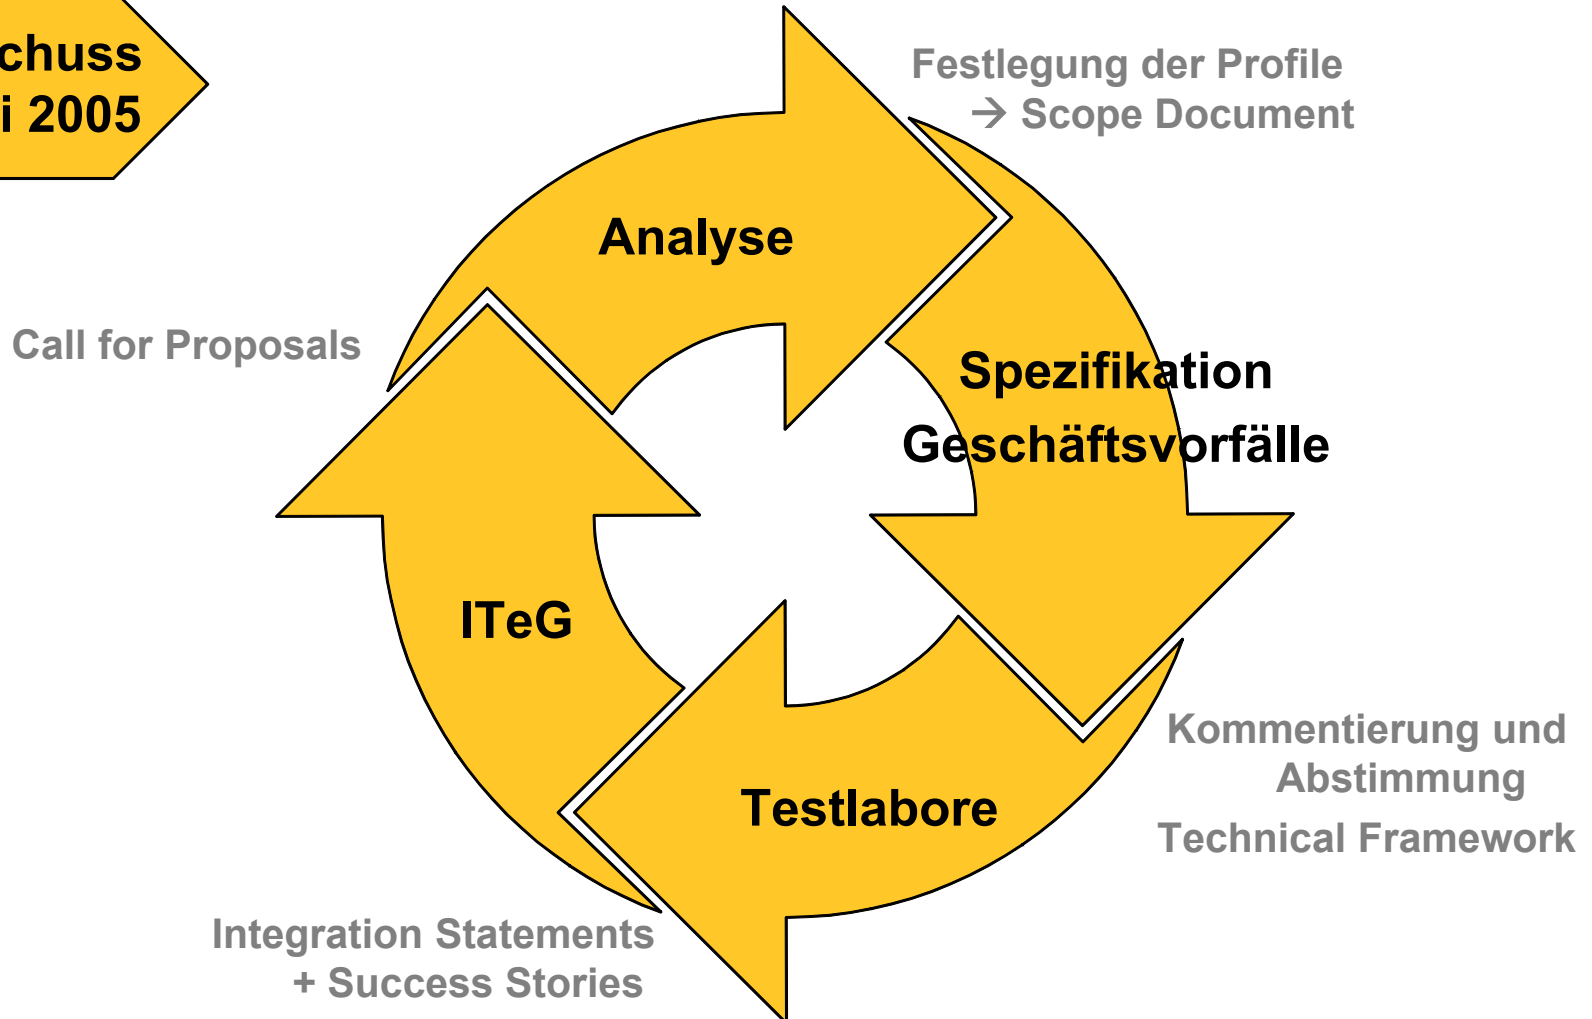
chuss
i 2005

Festlegung der Profile
→ Scope Document

Analyse

Call for Proposals

Spezifikation
Geschäftsvorfälle

ITeG

Testlabore

Kommentierung und
Abstimmung
Technical Framework

Integration Statements
+ Success Stories